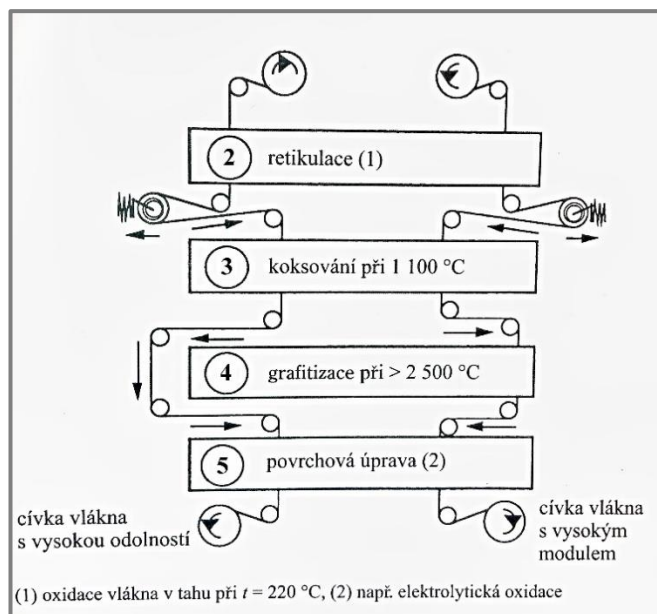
2 retikulace (1)

3 koksování při 1 100 °C

4 grafitizace při > 2 500 °C

5 povrchová úprava (2)

cívka vlákna s vysokou odolností

cívka vlákna s vysokým modulem

(1) oxidace vlákna v tahu při $t$ = 220 °C, (2) např. elektrolytická oxidace